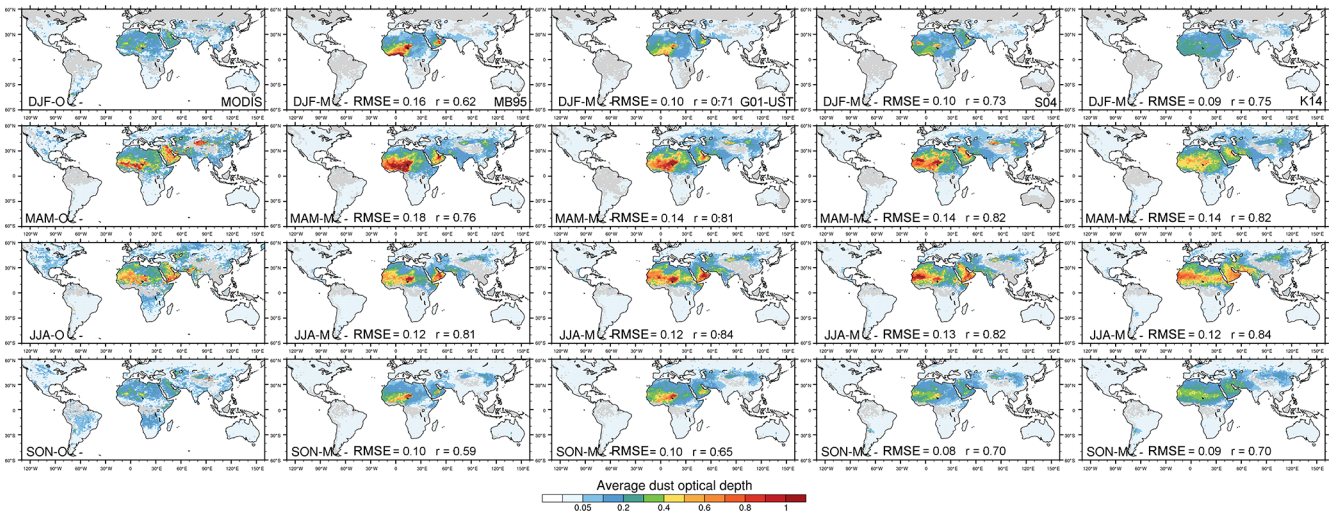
60°N 30°N 0 30°S 60°S
120°W 90°W 60°W 30°W 0 30°E 60°E 90°E 120°E 150°E

DJF-O MODIS
DJF-M RMSE = 0.16 r = 0.62 MB95
DJF-M RMSE = 0.10 r = 0.71 G01-UST
DJF-M RMSE = 0.10 r = 0.73 S04
DJF-M RMSE = 0.09 r = 0.75 K14

MAM-O
MAM-M RMSE = 0.18 r = 0.76
MAM-M RMSE = 0.14 r = 0.81
MAM-M RMSE = 0.14 r = 0.82
MAM-M RMSE = 0.14 r = 0.82

JJA-O
JJA-M RMSE = 0.12 r = 0.81
JJA-M RMSE = 0.12 r = 0.84
JJA-M RMSE = 0.13 r = 0.82
JJA-M RMSE = 0.12 r = 0.84

SON-O
SON-M RMSE = 0.10 r = 0.59
SON-M RMSE = 0.10 r = 0.65
SON-M RMSE = 0.08 r = 0.70
SON-M RMSE = 0.09 r = 0.70

Average dust optical depth
0.05 0.2 0.4 0.6 0.8 1